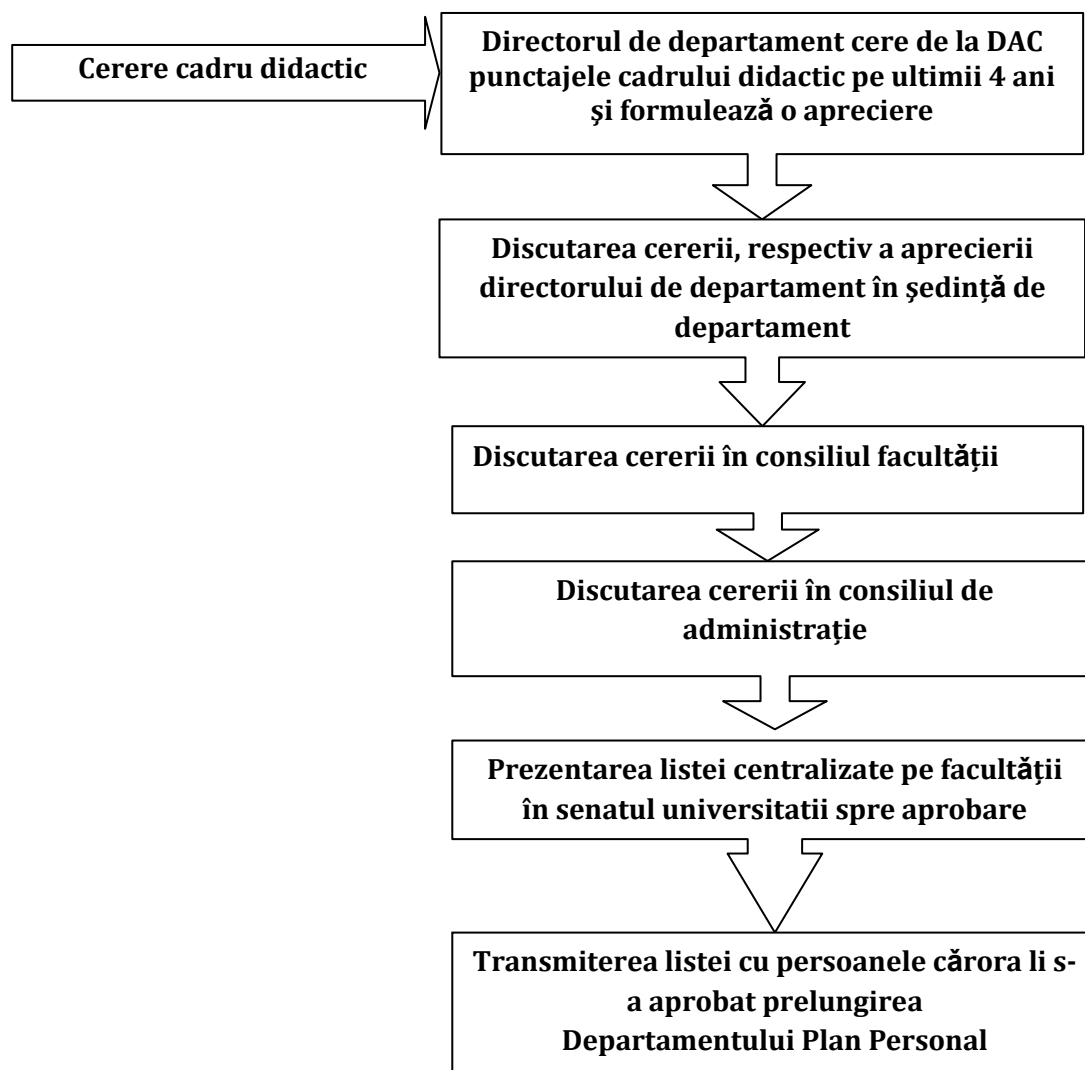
Cerere cadru didactic

Directorul de departament cere de la DAC punctajele cadrului didactic pe ultimii 4 ani şi formulează o apreciere

Discutarea cererii, respectiv a aprecierii directorului de departament în şedinţă de departament

Discutarea cererii în consiliul facultăţii

Discutarea cererii în consiliul de administrație

Prezentarea listei centralizate pe facultăţii în senatul universitatii spre aprobare

Transmiterea listei cu persoanele cărora li s-a aprobat prelungirea Departamentului Plan Personal